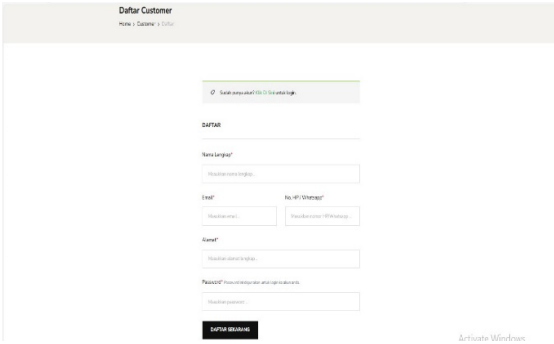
Daftar Customer

Home › Customer › Daftar

Sudah punya akun? Klik Di Sini untuk login

DAFTAR

Nama Lengkap*

Masukkan nama lengkap...

Email*

Masukkan email...

No. HP / Whatsapp*

Masukkan nomor HP/Whatsapp...

Alamat*

Masukkan alamat lengkap...

Password* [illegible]

Masukkan password...

DAFTAR SEKARANG

Activate Windows